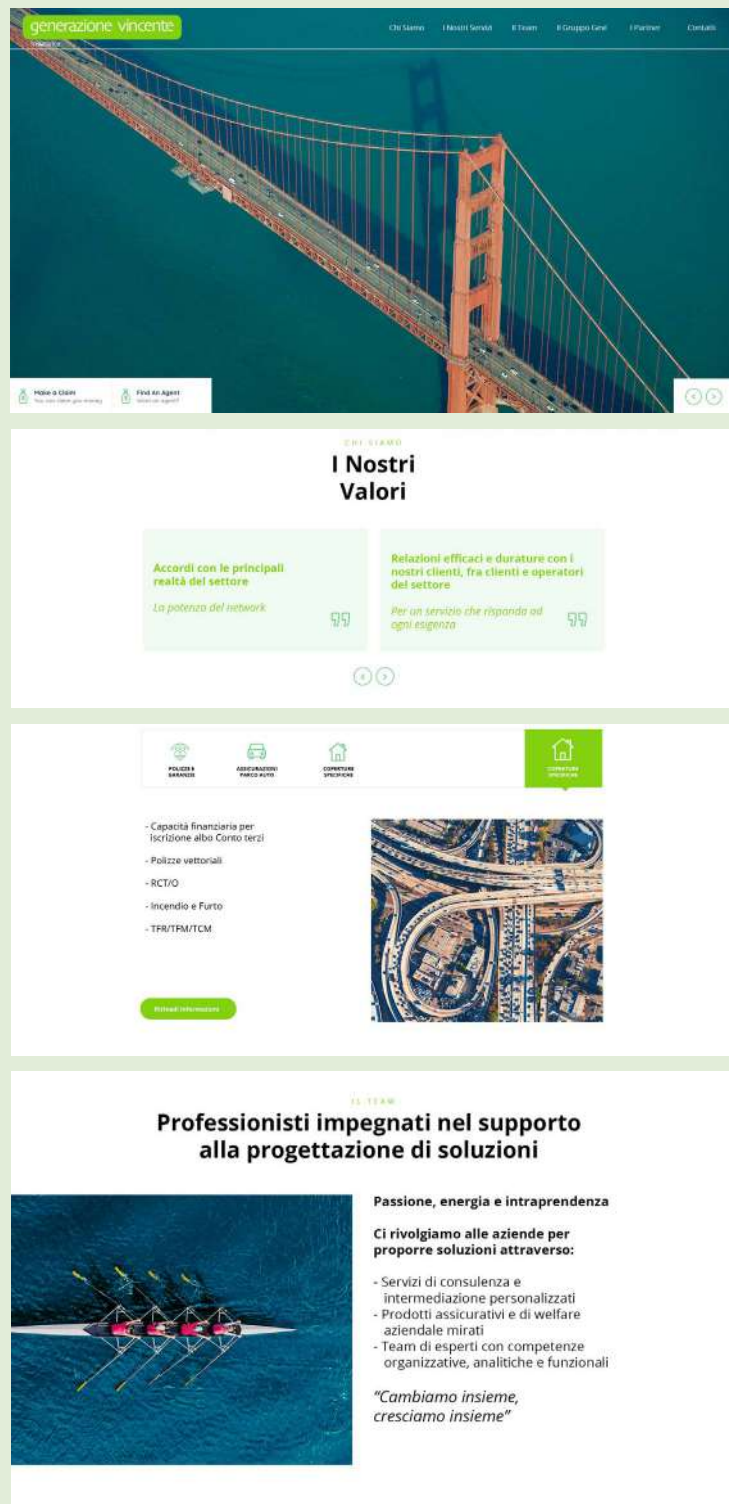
generazione vincente
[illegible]

Chi Siamo I Nostri Servizi Il Team Il Gruppo Gevi I Partner Contatti

Make a Claim
You can claim your money

Find an Agent
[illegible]

CHI SIAMO
I Nostri Valori

Accordi con le principali realtà del settore
La potenza del network

Relazioni efficaci e durature con i nostri clienti, fra clienti e operatori del settore
Per un servizio che risponda ad ogni esigenza

POLIZZE & GARANZIE
ASSICURAZIONI PARCO AUTO
COPERTURE SPECIFICHE
COPERTURE SPECIFICHE

- Capacità finanziaria per iscrizione albo Conto terzi
- Polizze vettoriali
- RCT/O
- Incendio e Furto
- TFR/TFM/TCM

Richiedi informazioni

IL TEAM
Professionisti impegnati nel supporto alla progettazione di soluzioni

Passione, energia e intraprendenza

Ci rivolgiamo alle aziende per proporre soluzioni attraverso:

- Servizi di consulenza e intermediazione personalizzati
- Prodotti assicurativi e di welfare aziendale mirati
- Team di esperti con competenze organizzative, analitiche e funzionali

"Cambiamo insieme, cresciamo insieme"